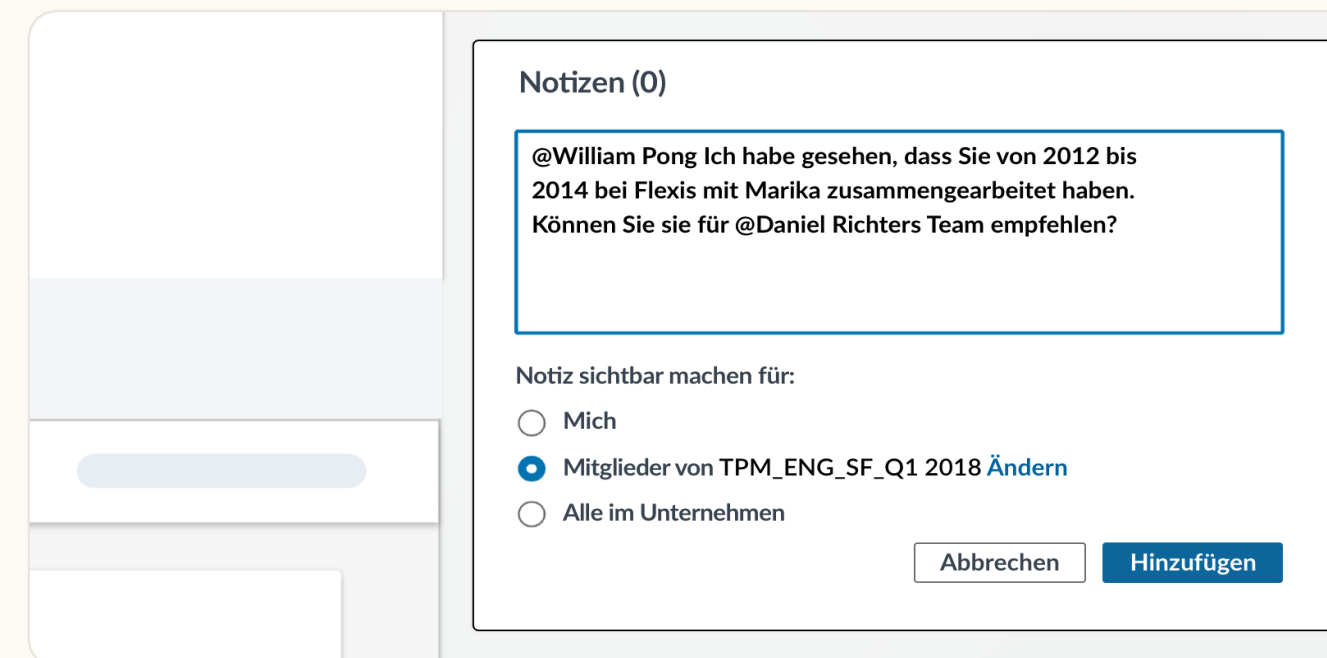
Notizen (0)

@William Pong Ich habe gesehen, dass Sie von 2012 bis 2014 bei Flexis mit Marika zusammengearbeitet haben. Können Sie sie für @Daniel Richters Team empfehlen?

Notiz sichtbar machen für:

Mich

Mitglieder von TPM_ENG_SF_Q1 2018 Ändern

Alle im Unternehmen

Abbrechen

Hinzufügen